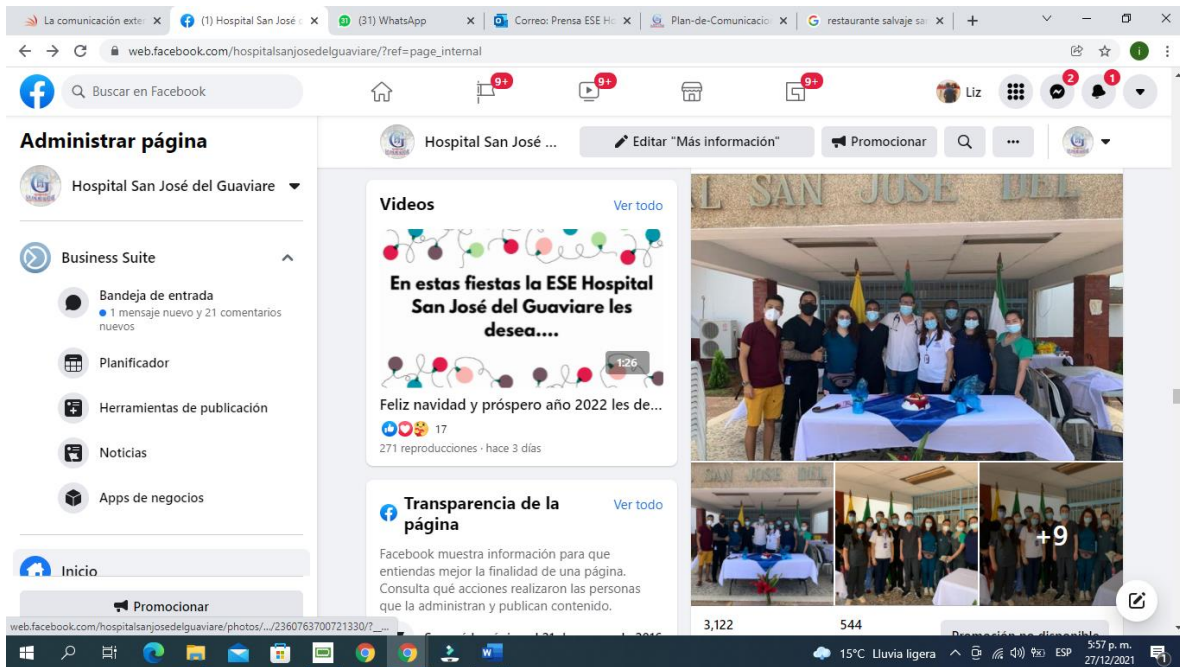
La comunicación exter ×
(1) Hospital San José ×
(31) WhatsApp ×
Correo: Prensa ESE Ho ×
Plan-de-Comunicacio ×
restaurante salvaje sa ×
+

web.facebook.com/hospitalsanjosedelguaviare/?ref=page_internal

Buscar en Facebook
9+
9+
9+
Liz
2
1

Administrar página
Hospital San José del Guaviare
Business Suite
Bandeja de entrada
• 1 mensaje nuevo y 21 comentarios nuevos
Planificador
Herramientas de publicación
Noticias
Apps de negocios
Inicio
Promocionar

Hospital San José ...
Editar "Más información"
Promocionar

Videos
Ver todo
En estas fiestas la ESE Hospital San José del Guaviare les desea....
1:26
Feliz navidad y próspero año 2022 les de...
17
271 reproducciones · hace 3 días

Transparencia de la página
Ver todo
Facebook muestra información para que entiendas mejor la finalidad de una página. Consulta qué acciones realizaron las personas que la administran y publican contenido.

L SAN JOSE DEL
SAN JOSE DEL
+9
3,122
544
Promoción no disponible

web.facebook.com/hospitalsanjosedelguaviare/photos/.../2360763700721330/?...

15°C Lluvia ligera
ESP
5:57 p. m.
27/12/2021